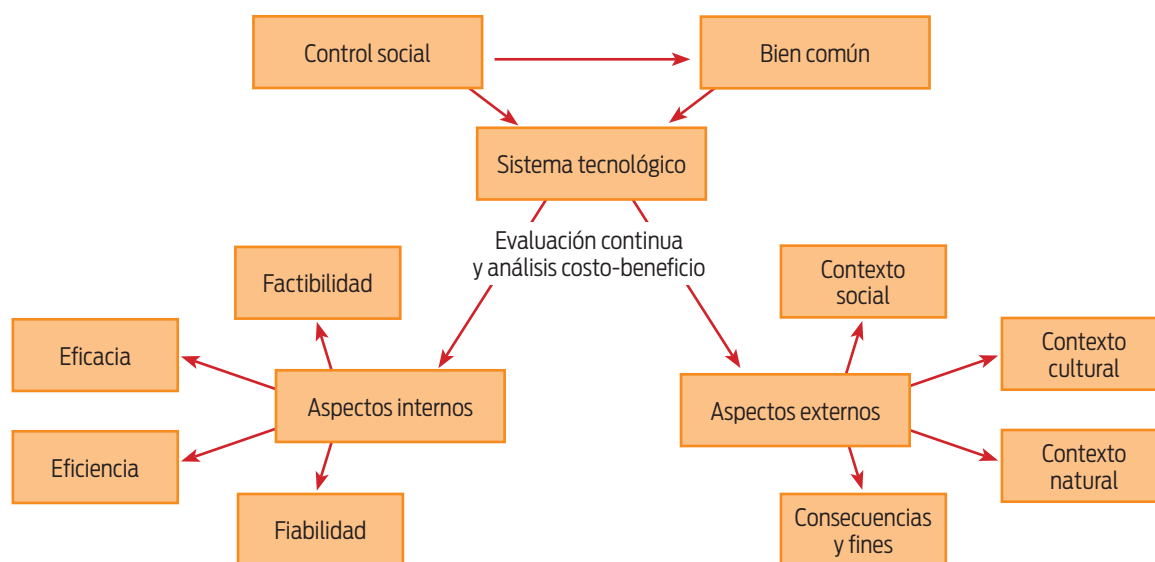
Control social

Bien común

Sistema tecnológico

Evaluación continua y análisis costo-beneficio

Factibilidad

Eficacia

Aspectos internos

Eficiencia

Fiabilidad

Contexto social

Contexto cultural

Aspectos externos

Contexto natural

Consecuencias y fines